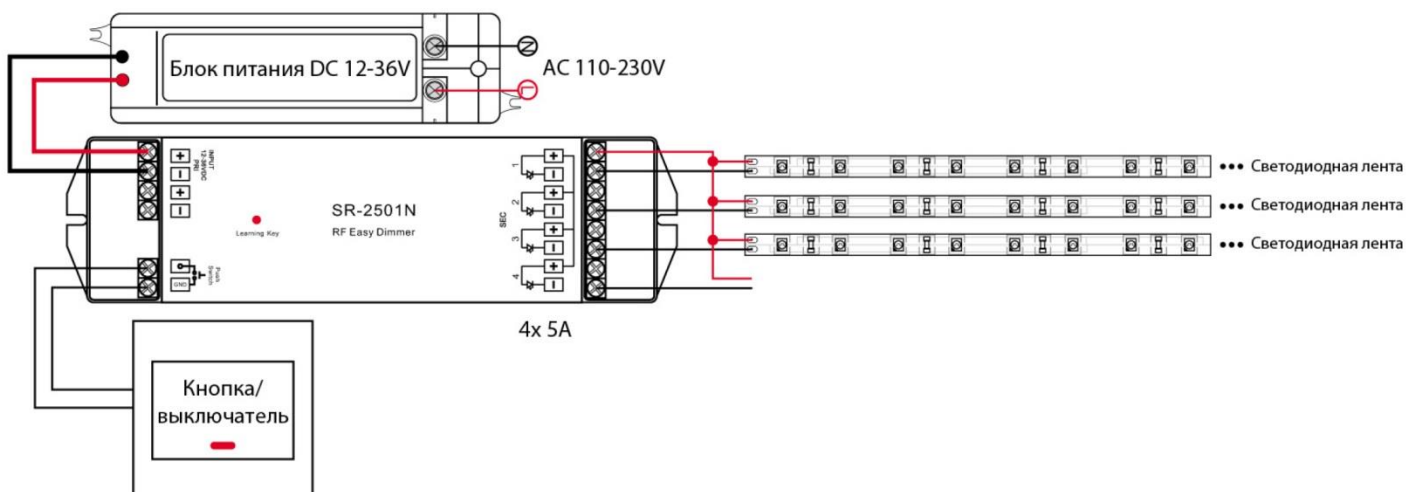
Блок питания DC 12-36V

N

AC 110-230V

L

INPUT
12-36VDC
PRI

Learning Key

SR-2501N

RF Easy Dimmer

Push Switch

GND

SEC

1

2

3

4

••• Светодиодная лента

••• Светодиодная лента

••• Светодиодная лента

4x 5A

Кнопка/
выключатель